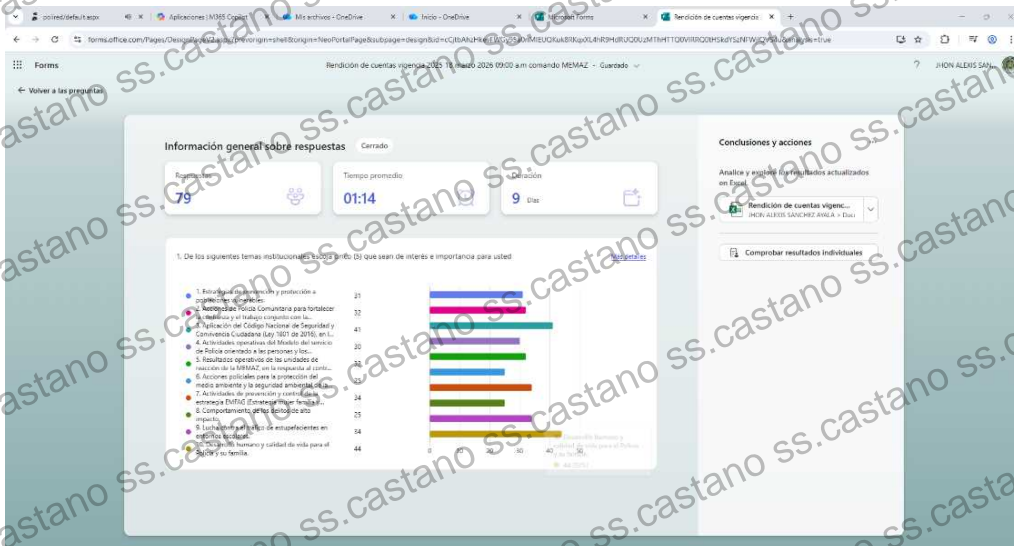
polired/default.aspx
Aplicaciones | M365 Copilot
Mis archivos - OneDrive
Inicio - OneDrive
Microsoft Forms
Rendición de cuentas vigencia
forms.office.com/Pages/DesignPageV2.aspx?prevorigin=shell&origin=NeoPortalPage&subpage=design&id=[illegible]

Forms
Rendición de cuentas vigencia 2025 18 marzo 2026 09:00 a.m comando MEMAZ - Guardado
JHON ALEXIS SAN...

← Volver a las preguntas

Información general sobre respuestas
Cerrado

Respuestas
79

Tiempo promedio
01:14

Duración
9 Días

Conclusiones y acciones
Analice y explore los resultados actualizados en Excel
Rendición de cuentas vigenc...
JHON ALEXIS SÁNCHEZ AYALA > Doc
Comprobar resultados individuales

1. De los siguientes temas institucionales escoja cinco (5) que sean de interés e importancia para usted
Más detalles

1. Estrategia de prevención y protección a poblaciones vulnerables 31
2. Acciones de Policía Comunitaria para fortalecer la confianza y el trabajo conjunto con la... 32
3. Aplicación del Código Nacional de Seguridad y Convivencia Ciudadana (Ley 1801 de 2016), en l... 41
4. Actividades operativas del Modelo del servicio de Policía orientado a las personas y los... 30
5. Resultados operativos de las unidades de reacción de la MEMAZ, en la respuesta al conti... 32
6. Acciones policiales para la protección del medio ambiente y la seguridad ambiental de la... 23
7. Actividades de prevención y control de la estrategia EMPAC (Estrategia Mujer familia y... 34
8. Comportamiento de los delitos de alto impacto 25
9. Lucha contra el tráfico de estupefacientes en entornos escolares 34
10. Desarrollo humano y calidad de vida para el Policía y su familia. 44

0 10 20 30 40 50

10. Desarrollo humano y calidad de vida para el Policía y su familia
44 (10%)